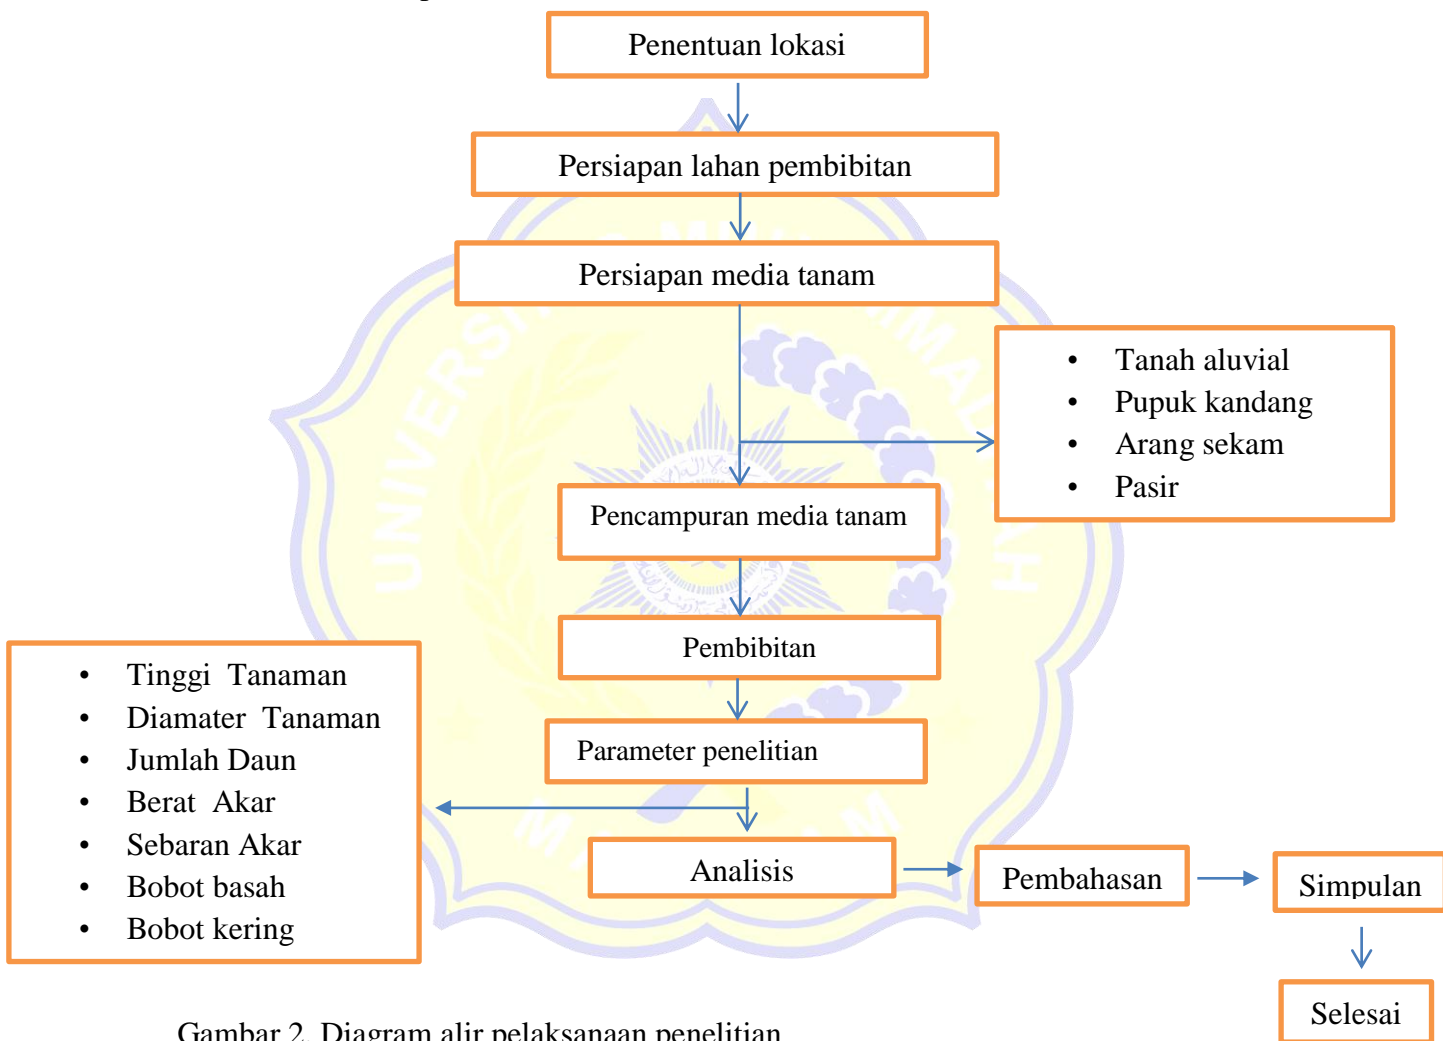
Penentuan lokasi

Persiapan lahan pembibitan

Persiapan media tanam

- Tanah aluvial
- Pupuk kandang
- Arang sekam
- Pasir

Pencampuran media tanam

Pembibitan

Parameter penelitian

- Tinggi Tanaman
- Diamater Tanaman
- Jumlah Daun
- Berat Akar
- Sebaran Akar
- Bobot basah
- Bobot kering

Analisis

Pembahasan

Simpulan

Selesai

Gambar 2. Diagram alir pelaksanaan penelitian